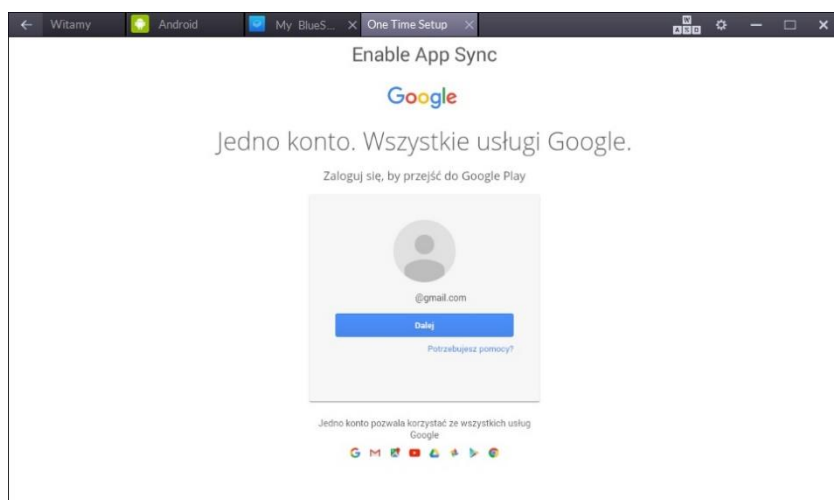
Witamy
Android
My BlueS... ×
One Time Setup ×

Enable App Sync

Google

Jedno konto. Wszystkie usługi Google.

Zaloguj się, by przejść do Google Play

@gmail.com

Dalej

Potrzebujesz pomocy?

Jedno konto pozwala korzystać ze wszystkich usług Google